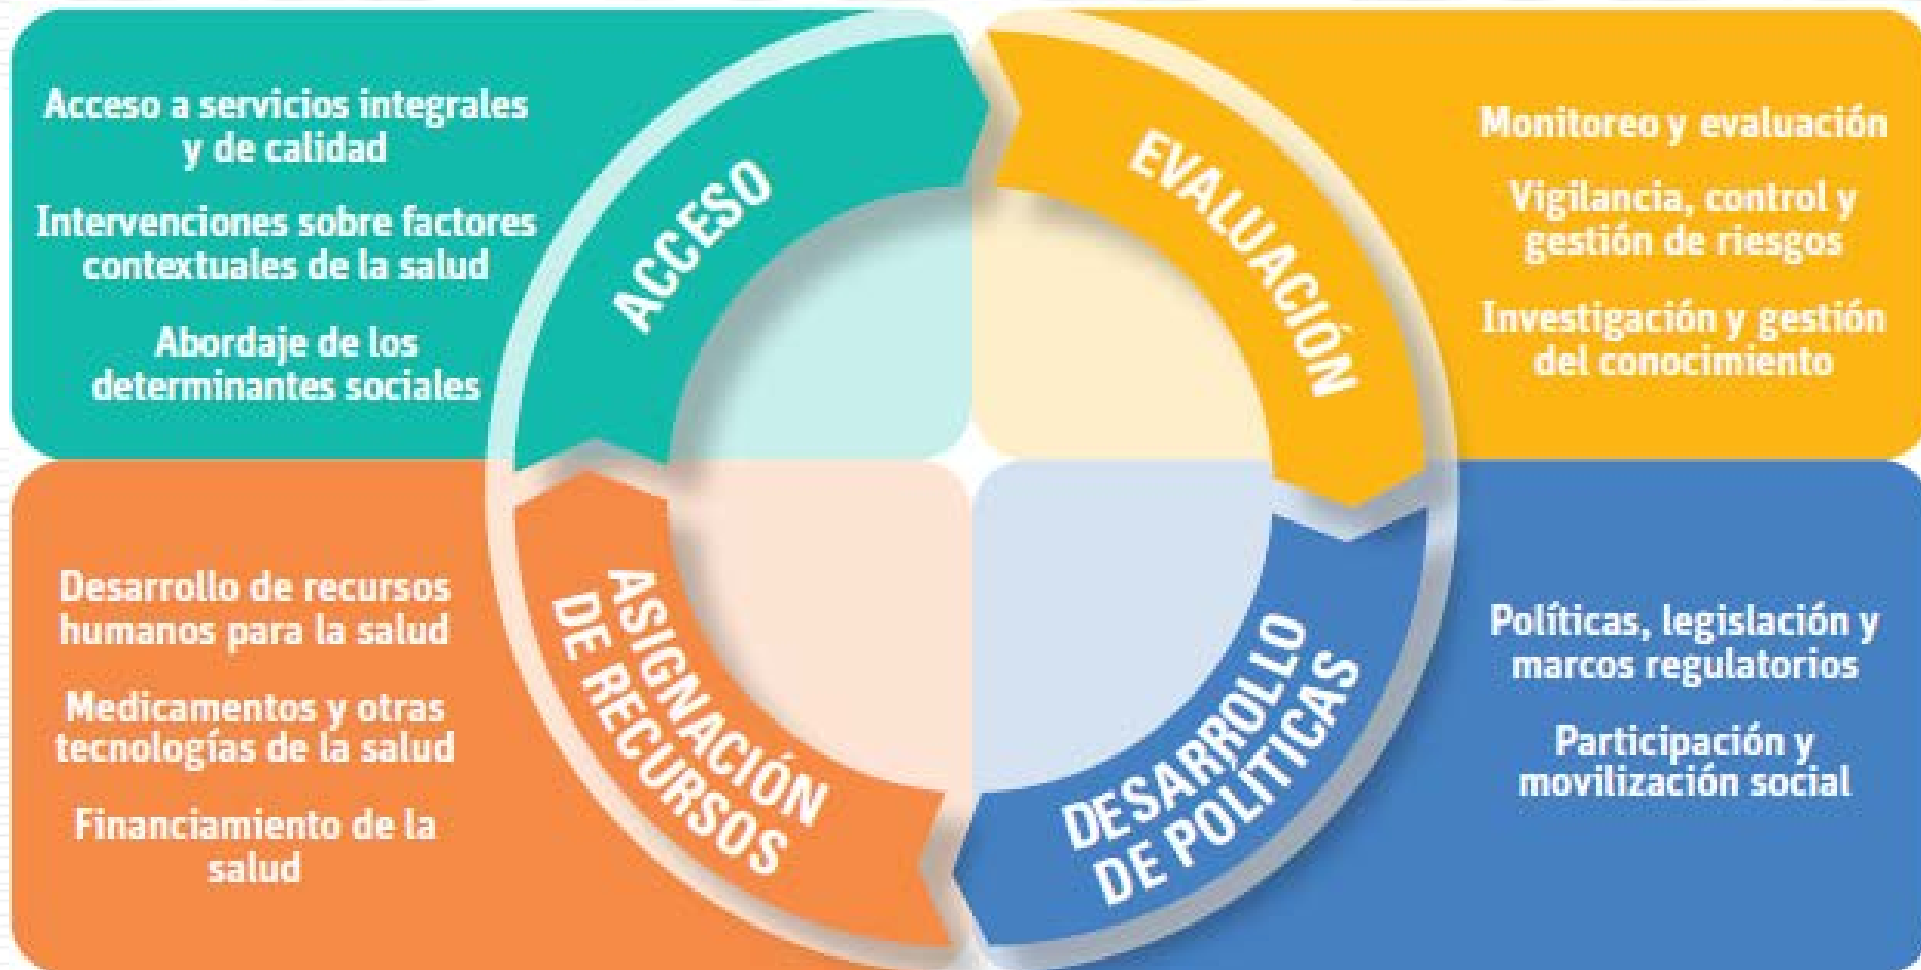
Acceso a servicios integrales y de calidad

Intervenciones sobre factores contextuales de la salud

Abordaje de los determinantes sociales

ACCESO

EVALUACIÓN

Monitoreo y evaluación

Vigilancia, control y gestión de riesgos

Investigación y gestión del conocimiento

Desarrollo de recursos humanos para la salud

Medicamentos y otras tecnologías de la salud

Financiamiento de la salud

ASIGNACIÓN DE RECURSOS

DESARROLLO DE POLÍTICAS

Políticas, legislación y marcos regulatorios

Participación y movilización social